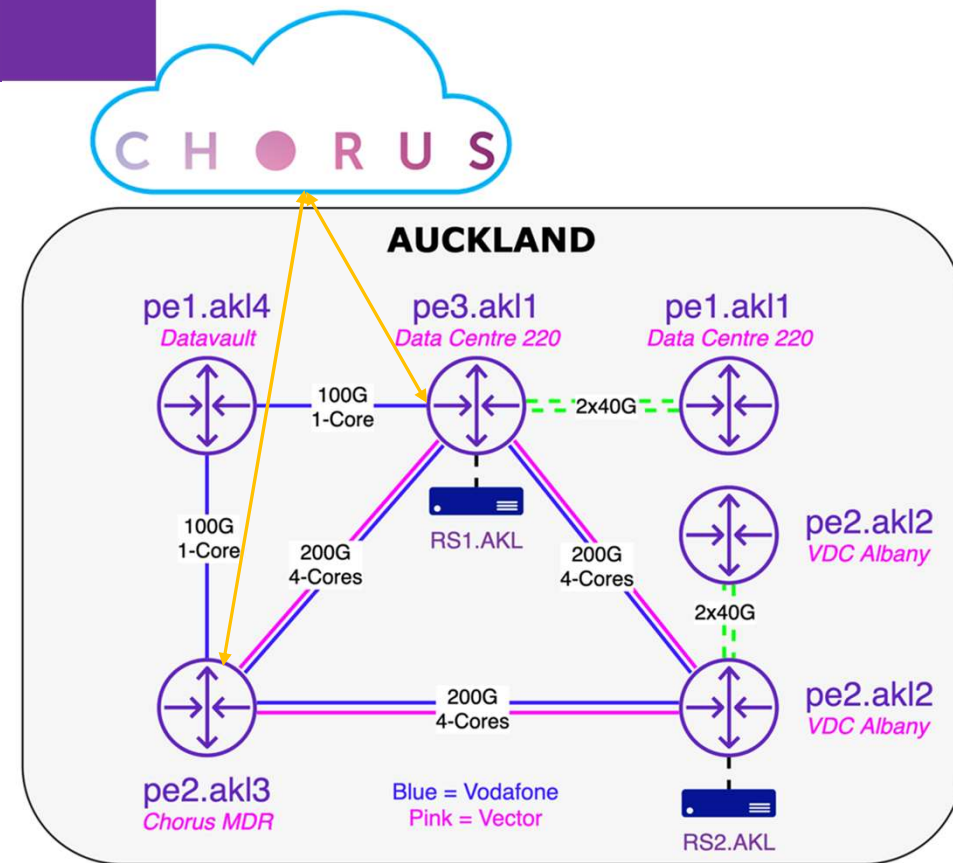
CHORUS

AUCKLAND

pe1.akl4
Datavault

pe3.akl1
Data Centre 220

pe1.akl1
Data Centre 220

100G
1-Core

2x40G

RS1.AKL

100G
1-Core

200G
4-Cores

200G
4-Cores

pe2.akl2
VDC Albany

2x40G

200G
4-Cores

pe2.akl2
VDC Albany

pe2.akl3
Chorus MDR

Blue = Vodafone
Pink = Vector

RS2.AKL